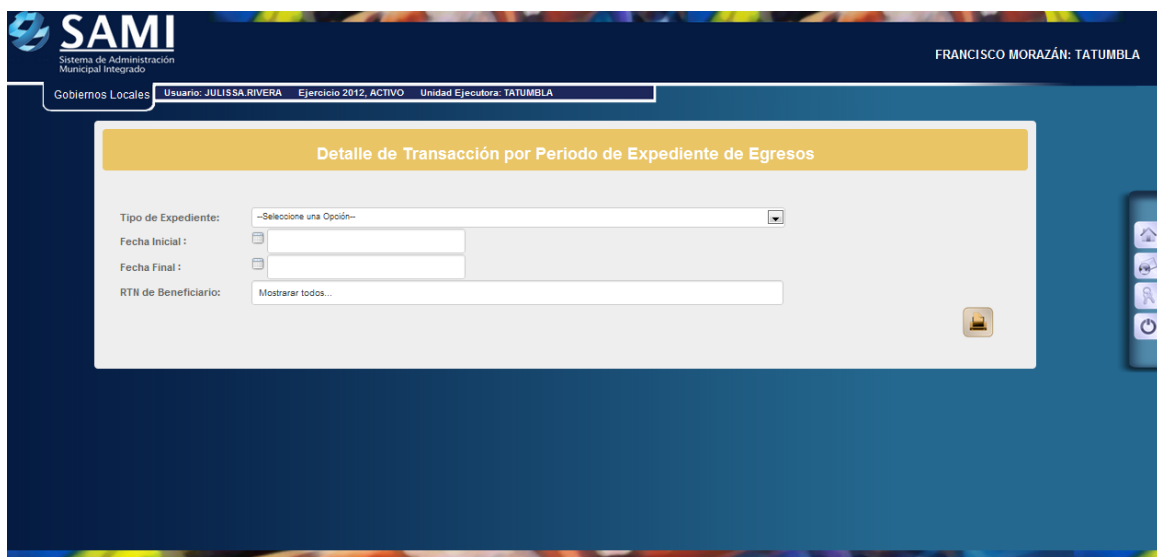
SAMI
Sistema de Administración Municipal Integrado

FRANCISCO MORAZÁN: TATUMBLA

Gobiernos Locales
Usuario: JULISSA.RIVERA Ejercicio 2012, ACTIVO Unidad Ejecutora: TATUMBLA

Detalle de Transacción por Periodo de Expediente de Egresos

Tipo de Expediente: --Seleccione una Opción--
Fecha Inicial :
Fecha Final :
RTN de Beneficiario: Mostrarar todos...